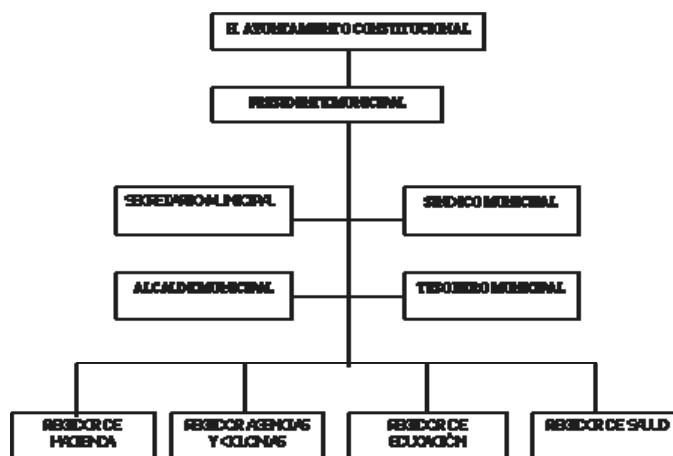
EL AYUNTAMIENTO CONSTITUCIONAL

PRESIDENTE MUNICIPAL

SECRETARIO MUNICIPAL

SINDICO MUNICIPAL

ALCALDE MUNICIPAL

TESORERO MUNICIPAL

REGIDOR DE HACIENDA

REGIDOR AGENCIAS Y COLONIAS

REGIDOR DE EDUCACIÓN

REGIDOR DE SALUD